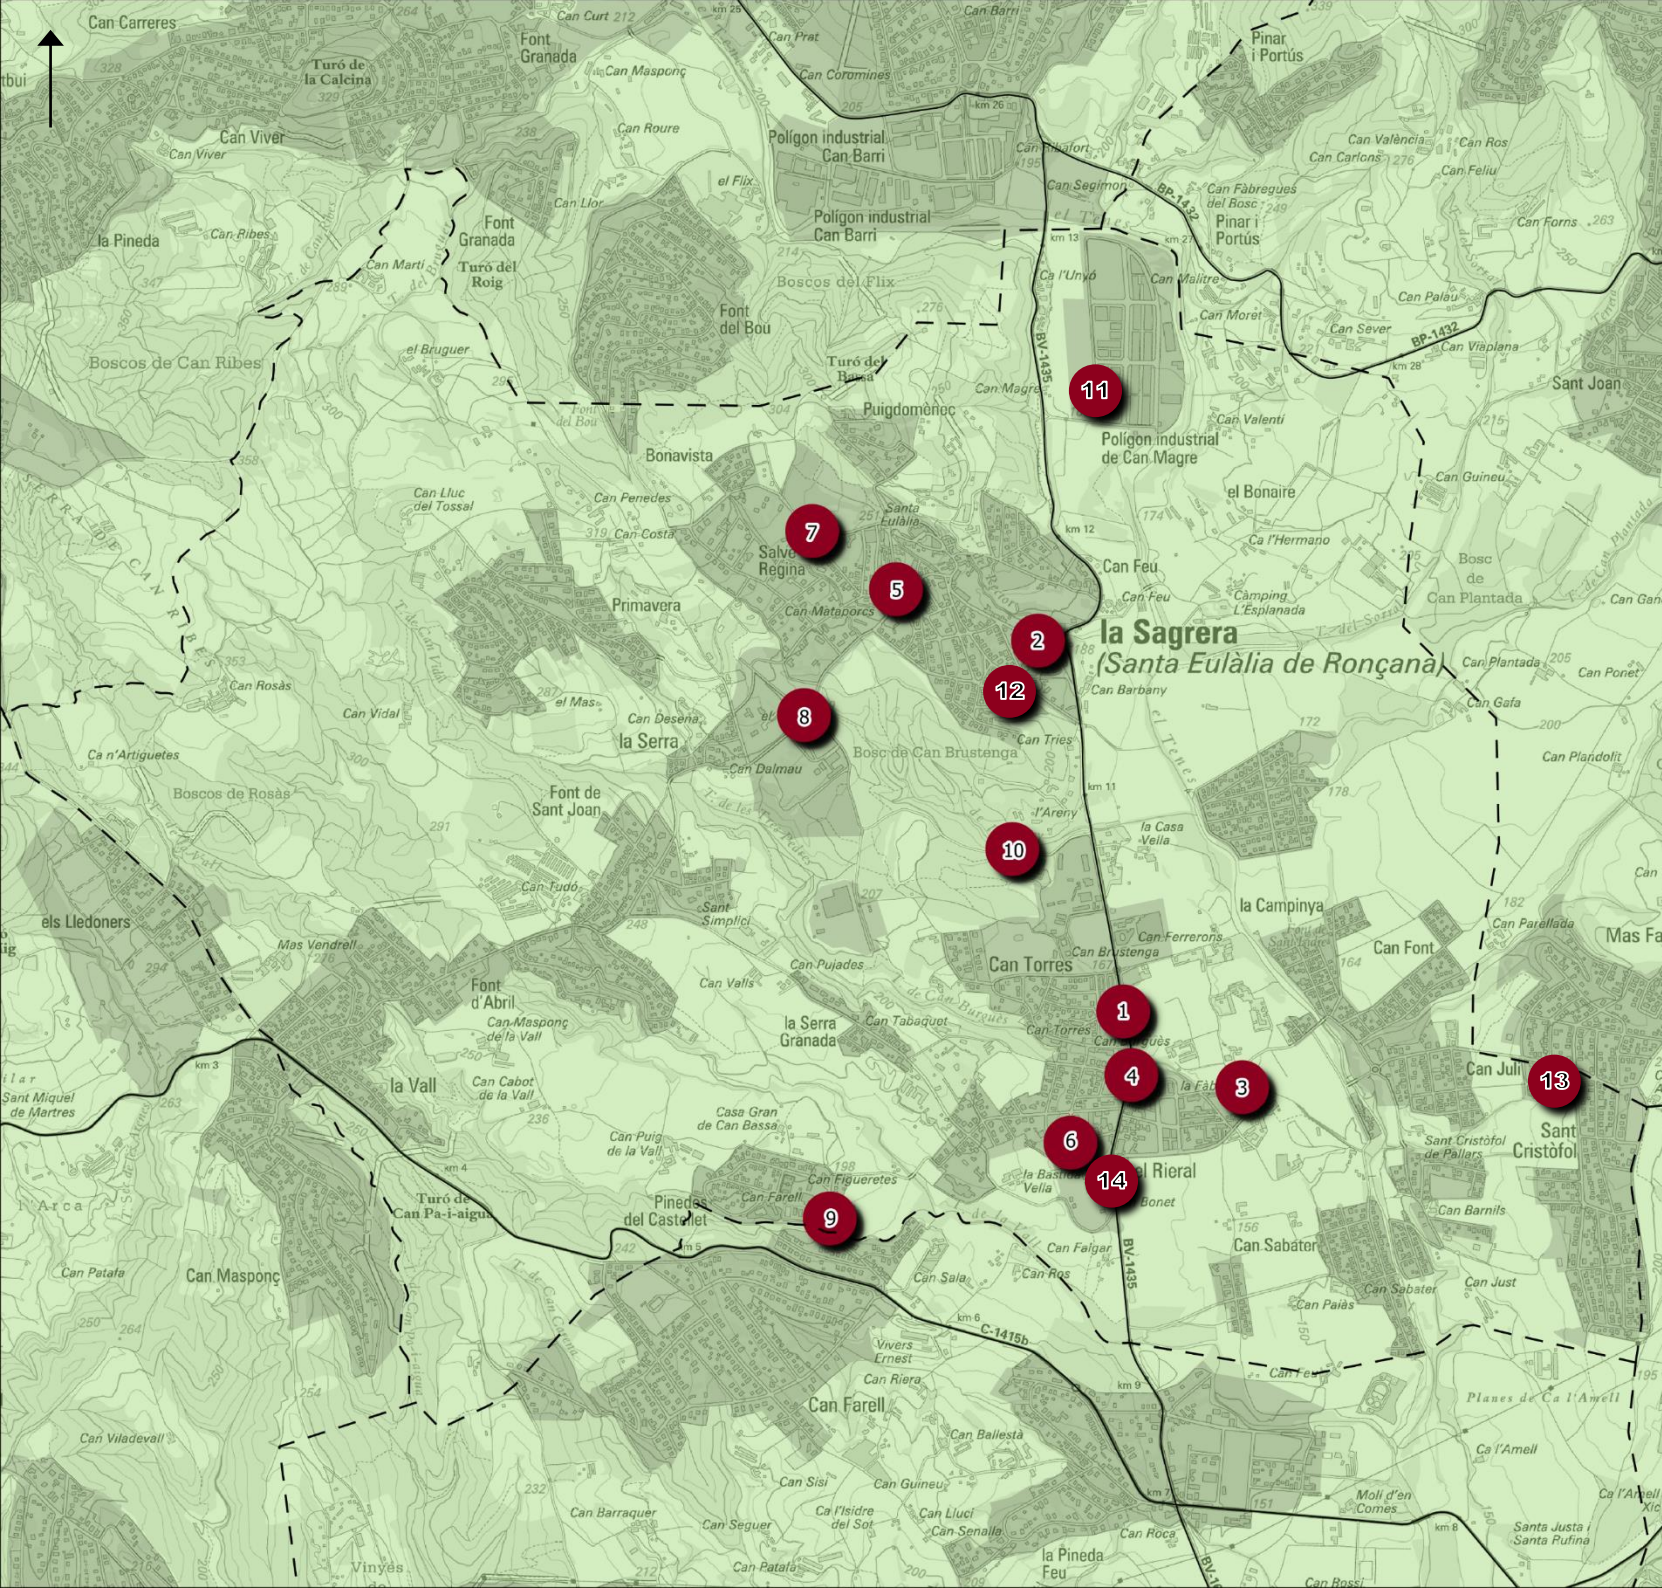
Can Carreres
Turó de la Calcina
Font Granada
Can Curt 212
Can Prat
Can Barri
Pinar i Portús
Can Maspons
Can Coromines
Can Viver
Can Viver
Can Roure
Polígon industrial Can Barri
Can Rifafort
Can València
Can Ros
Can Carlons
Can Feliu
Can Segimon
BP-1432
Can Fàbregues del Bosc
Pinar i Portús
el Flix
Can Llor
Polígon industrial Can Barri
la Pineda
Can Ribes
Font Granada
Can Martí
Turó del Roig
Boscos del Flix
Ca l'Unyó
Can Malitre
Can Forns
Can Palau
Font del Bou
Can Moret
Can Sever
BP-1432
Can Viaplana
Boscos de Can Ribes
el Bruguer
Turó del Bassa
Can Magre
BV-1435
11
Sant Joan
Puigdomènec
Can Valentí
Font del Bou
Polígon industrial de Can Magre
Bonavista
Can Guineu
Can Lluc del Tossal
Can Penedes
el Bonaire
Serra de Can Ribes
7
Santa Eulàlia
Can Costa
Salve Regina
Ca l'Hermano
Bosc de Can Plantada
Can Feu
Can Feu
Càmping L'Esplanada
5
Primavera
Can Mataporcs
Can Gan
2
la Sagrera
(Santa Eulàlia de Ronçana)
Can Plantada
Can Ponet
Can Rosàs
12
Can Barbany
Can Gafa
Can Vidal
el Mas
8
Can Desena
la Serra
Can Tries
Bosc de Can Brustenga
Can Plandolit
Ca n'Artiguetes
Can Dalmau
Boscos de Rosàs
Font de Sant Joan
km 11
l'Areny
la Casa Vella
10
Can Tudó
Sant Simplici
la Campinya
Can Parellada
els Lledoners
Can Ferrerons
Can Brustenga
Can Font
Mas Fa
Mas Vendrell
Can Pujades
Can Torres
Font d'Abril
Can Valls
1
Can Maspons de la Vall
la Serra Granada
Can Tabaquet
Can Torres
Can Julià
13
4
3
Sant Miquel de Martres
la Vall
Can Cabot de la Vall
Sant Cristòfol de Pallars
Sant Cristòfol
Casa Gran de Can Bassa
6
Can Puig de la Vall
la Bassa Vella
el Rieral
14
Can Figueretes
Bonet
Turó de Can Pa-i-aigua
l'Arca
Pinedes del Castellet
Can Farell
9
Can Barnils
Can Falgar
Can Sabater
Can Patata
Can Maspons
Can Sala
Can Ros
Can Just
BV-1435
Can Paiàs
Can Sabater
C-1415b
km 6
Vivers Ernest
Can Riera
Can Feu
Planes de Ca l'Amell
Can Farell
Can Ballestà
Ca l'Amell
Can Viladevall
Can Sisí
Can Guineu
Can Barraquer
Ca l'Isidre del Sol
Can Lluci
Can Seguer
Can Senalla
Moli d'en Comes
Ca l'Amell
Can Roca
Santa Justa i Santa Rufina
la Pineda
Feu
Vinyes
Can Patata
Can Rossi